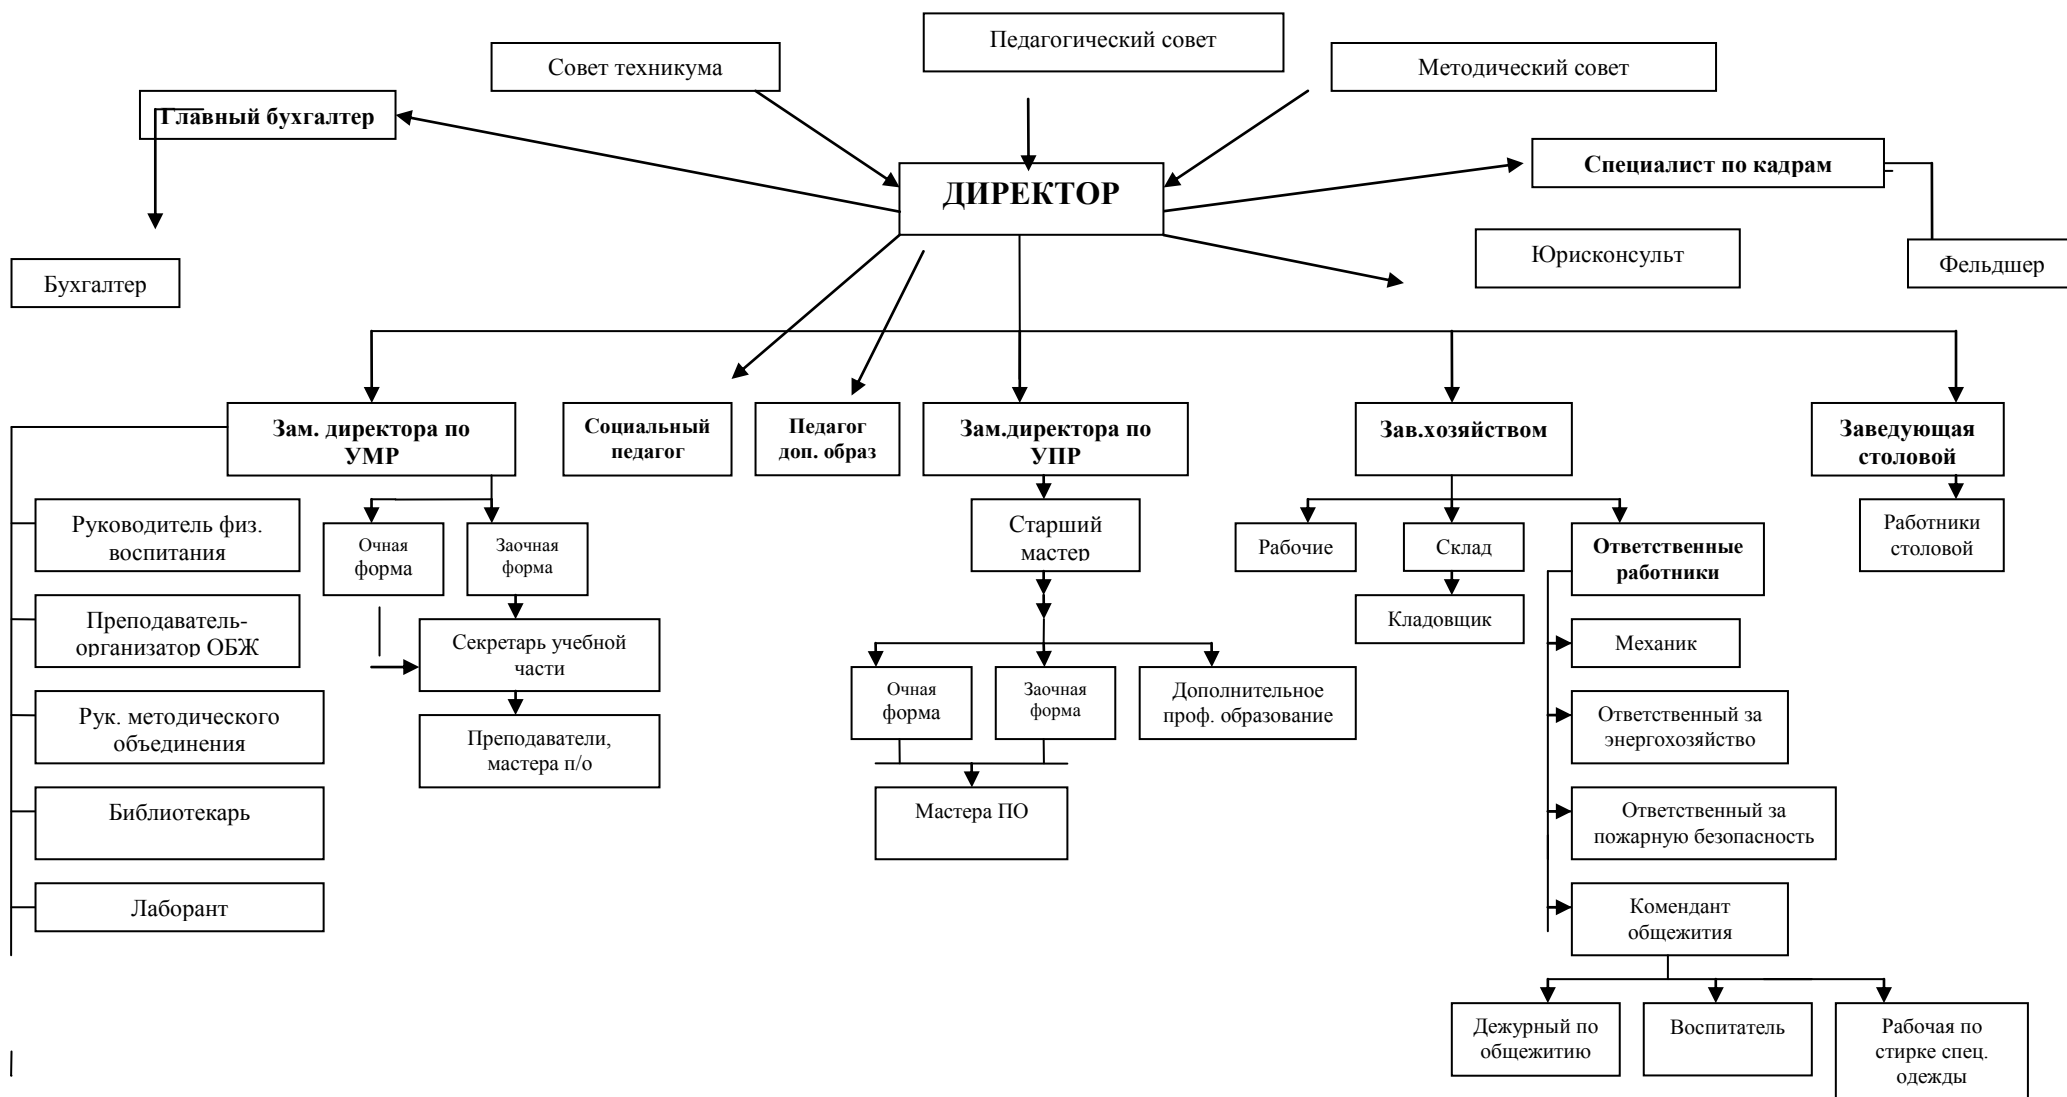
Педагогический совет

Совет техникума

Методический совет

Главный бухгалтер

ДИРЕКТОР

Специалист по кадрам

Бухгалтер

Юрисконсульт

Фельдшер

Зам. директора по УМР

Социальный педагог

Педагог доп. образ

Зам.директора по УПР

Зав.хозяйством

Заведующая столовой

Руководитель физ. воспитания

Очная форма

Заочная форма

Старший мастер

Рабочие

Склад

Ответственные работники

Работники столовой

Преподаватель-организатор ОБЖ

Секретарь учебной части

Кладовщик

Механик

Рук. методического объединения

Преподаватели, мастера п/о

Очная форма

Заочная форма

Дополнительное проф. образование

Ответственный за энергохозяйство

Библиотекарь

Мастера ПО

Ответственный за пожарную безопасность

Лаборант

Комендант общежития

Дежурный по общежитию

Воспитатель

Рабочая по стирке спец. одежды